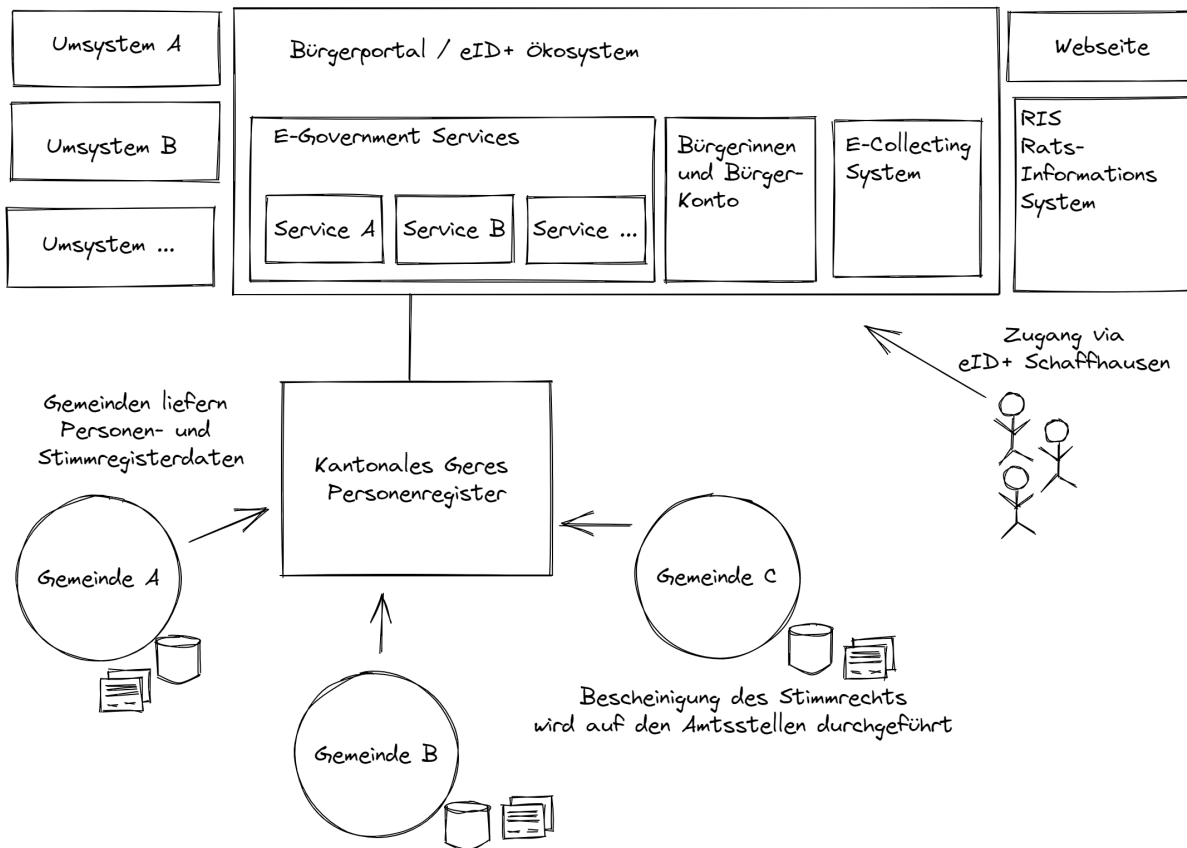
Umsystem A

Umsystem B

Umsystem ...

Bürgerportal / eID+ Ökosystem

E-Government Services

Service A

Service B

Service ...

Bürgerinnen und Bürger-Konto

E-Collecting System

Webseite

RIS Rats-Informations System

Zugang via eID+ Schaffhausen

Gemeinden liefern Personen- und Stimmregisterdaten

Kantonales Geres Personenregister

Gemeinde A

Gemeinde B

Gemeinde C

Bescheinigung des Stimmrechts wird auf den Amtsstellen durchgeführt